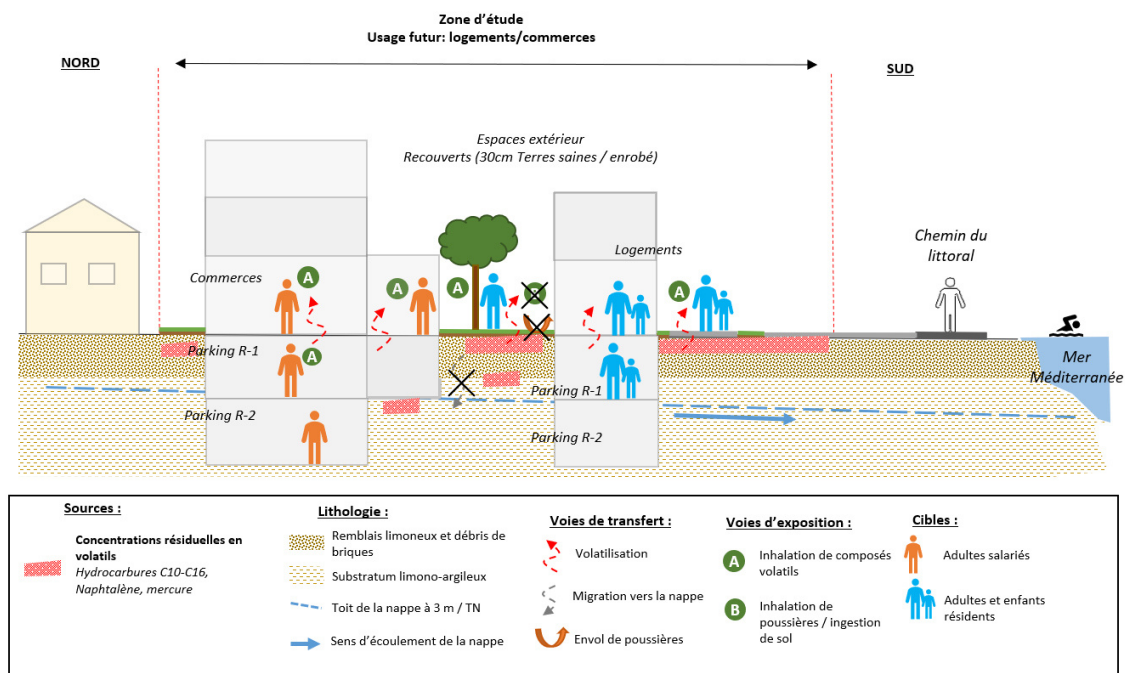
Zone d'étude
Usage futur: logements/commerces

NORD

SUD

Espaces extérieur
Recouverts (30cm Terres saines / enrobé)

Commerces

A

A

A

Logements

A

Chemin du littoral

Parking R-1

A

Parking R-2

Parking R-1

Parking R-2

Mer Méditerranée

Sources :

Concentrations résiduelles en volatils
Hydrocarbures C10-C16, Naphtalène, mercure

Lithologie :

Remblais limoneux et débris de briques

Substratum limono-argileux

Toit de la nappe à 3 m / TN

Sens d'écoulement de la nappe

Voies de transfert :

Volatilisation

Migration vers la nappe

Envol de poussières

Voies d'exposition :

A Inhalation de composés volatils

B Inhalation de poussières / ingestion de sol

Cibles :

Adultes salariés

Adultes et enfants résidents